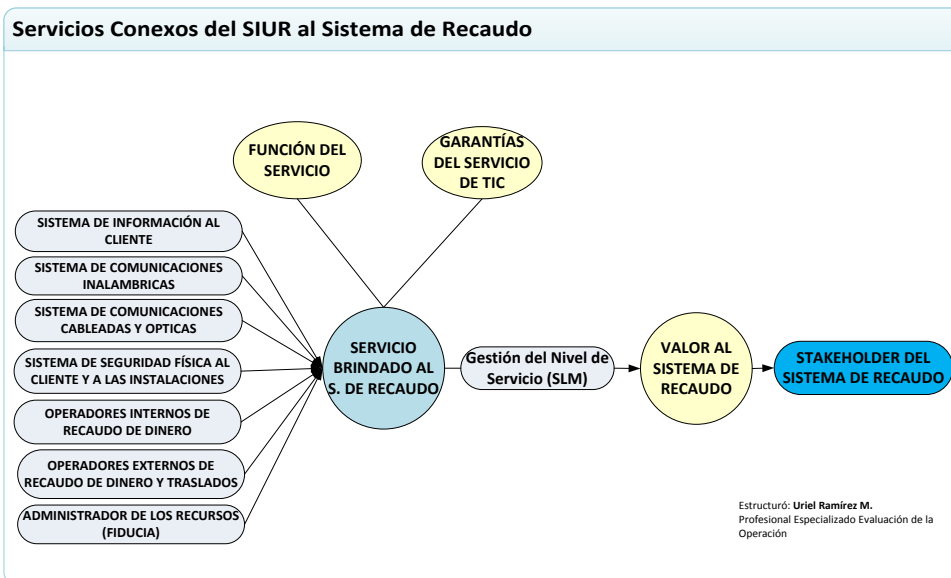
Servicios Conexos del SIUR al Sistema de Recaudo

FUNCIÓN DEL SERVICIO

GARANTÍAS DEL SERVICIO DE TIC

SISTEMA DE INFORMACIÓN AL CLIENTE

SISTEMA DE COMUNICACIONES INALAMBRICAS

SISTEMA DE COMUNICACIONES CABLEADAS Y OPTICAS

SISTEMA DE SEGURIDAD FÍSICA AL CLIENTE Y A LAS INSTALACIONES

OPERADORES INTERNOS DE RECAUDO DE DINERO

OPERADORES EXTERNOS DE RECAUDO DE DINERO Y TRASLADOS

ADMINISTRADOR DE LOS RECURSOS (FIDUCIA)

SERVICIO BRINDADO AL S. DE RECAUDO

Gestión del Nivel de Servicio (SLM)

VALOR AL SISTEMA DE RECAUDO

STAKEHOLDER DEL SISTEMA DE RECAUDO

Estructuró: Uriel Ramírez M.
Profesional Especializado Evaluación de la Operación